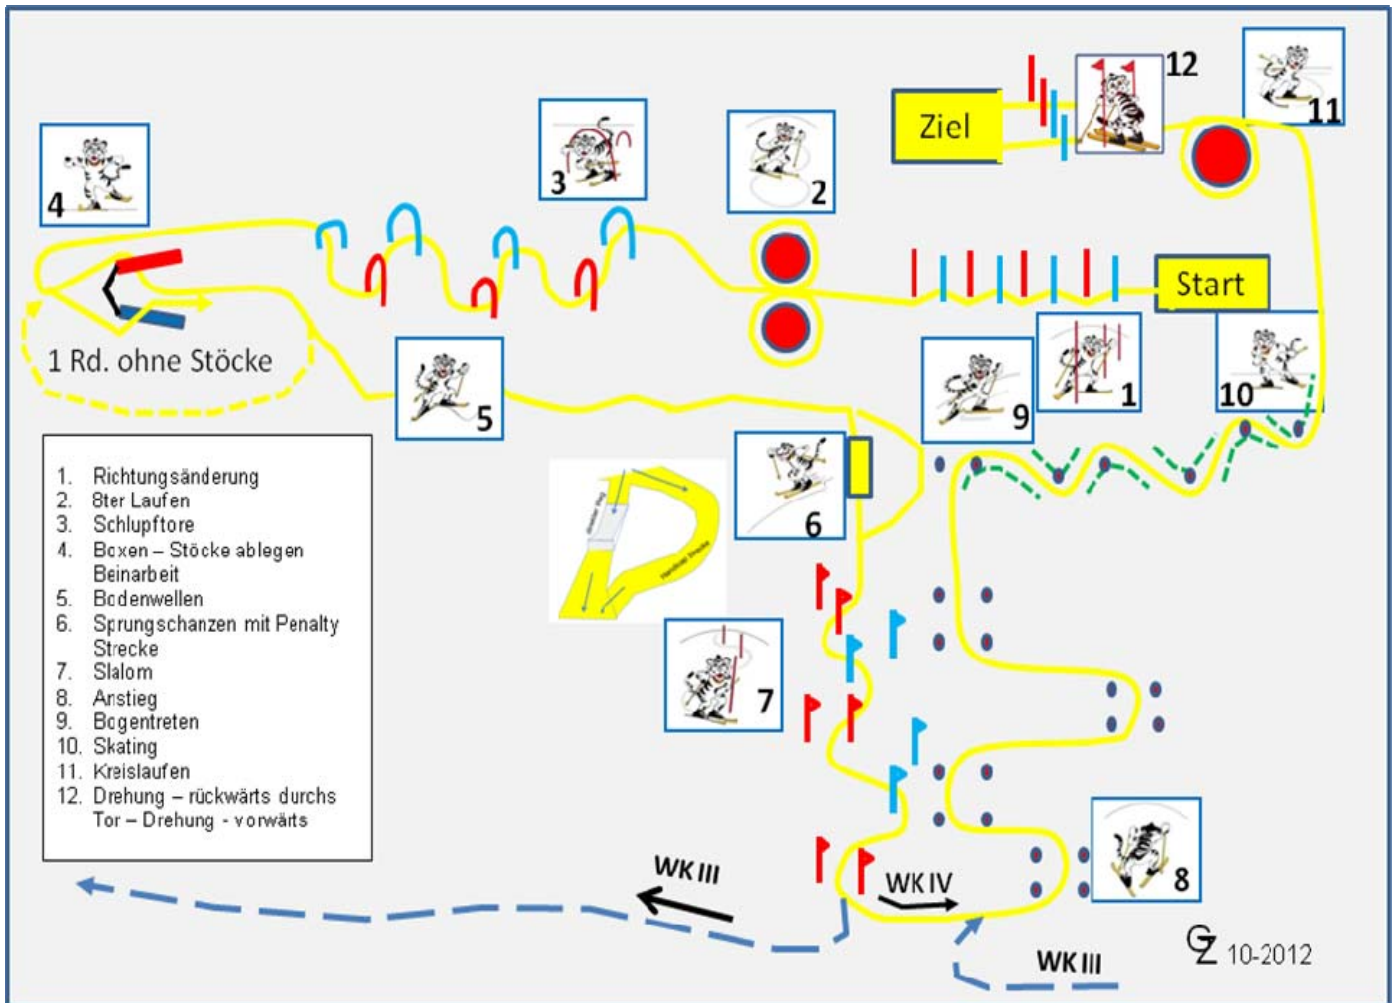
12

11

Ziel

4

3

2

Start

1 Rd. ohne Stöcke

5

9

1

10

6

7

8

1. Richtungsänderung
2. 8ter Laufen
3. Schlupftore
4. Boxen – Stöcke ablegen Beinarbeit
5. Bodenwellen
6. Sprungschanzen mit Penalty Strecke
7. Slalom
8. Anstieg
9. Bogentreten
10. Skating
11. Kreislaufen
12. Drehung – rückwärts durchs Tor – Drehung - vorwärts

WK III

WK IV

WK III

GZ 10-2012